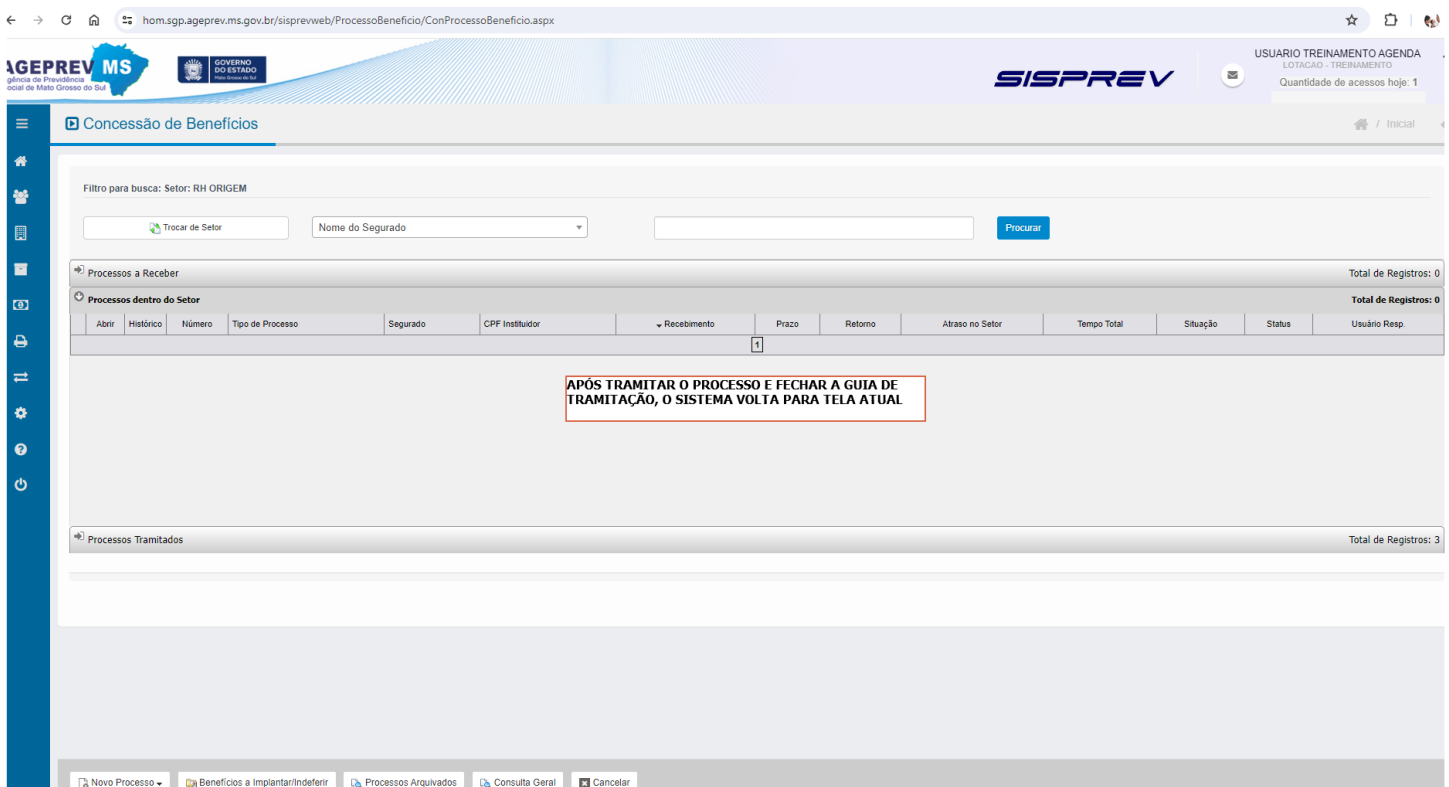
hom.sgp.ageprev.ms.gov.br/sisprevweb/ProcessoBeneficio/ConProcessoBeneficio.aspx

AGEPREV MS
gência de Previdência
ocial de Mato Grosso do Sul

GOVERNO DO ESTADO
Mato Grosso do Sul

SISPREV

USUARIO TREINAMENTO AGENDA
LOTACAO - TREINAMENTO
Quantidade de acessos hoje: 1

Concessão de Benefícios

/ Inicial

Filtro para busca: Setor: RH ORIGEM

Trocar de Setor

Nome do Segurado

Procurar

Processos a Receber

Total de Registros: 0

Processos dentro do Setor

Total de Registros: 0

| Abrir | Histórico | Número | Tipo de Processo | Segurado | CPF Instituidor | Recebimento | Prazo | Retorno | Atraso no Setor | Tempo Total | Situação | Status | Usuário Resp. |
|---|---|---|---|---|---|---|---|---|---|---|---|---|---|

1

APÓS TRAMITAR O PROCESSO E FECHAR A GUIA DE TRAMITAÇÃO, O SISTEMA VOLTA PARA TELA ATUAL

Processos Tramitados

Total de Registros: 3

Novo Processo
Benefícios a Implantar/Indeferir
Processos Arquivados
Consulta Geral
Cancelar